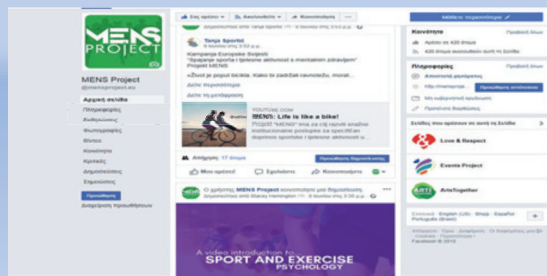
MENS PROJECT

MENS Project
@mensproject.eu

Αρχική σελίδα
Πληροφορίες
Εκδηλώσεις
Φωτογραφίες
Βίντεο
Κοινότητα
Κριτικές
Δημοσιεύσεις
Σημειώσεις

Προώθηση
Διαχείριση προωθήσεων

Σας αρέσει ▾ Ακολουθείτε ▾ Κοινοποίηση ...

Tanja Sportel
Kampanja Europske Sojenje
"Sprajanje sporta i tjelesne aktivnosti s mentalnim zdravljem"
Projekt MENS
«Život je pojest bicikla. Kako bi zadržali ravnotežu, morat...

YOUTUBE.COM
MENS: Life is like a bike!

Απήχηση: 17 άτομα
Προώθηση δημοσίευσης

Μου αρέσει
Σχολιάστε
Κοινοποίηση

Ο χρήστης MENS Project κοινοποίησε μια δημοσίευση.

A video introduction to
SPORT AND EXERCISE
PSYCHOLOGY

Μάθετε περισσότερα

Κοινότητα
Προβολή όλων
Αρέσει σε 420 άτομα
Ακολουθούν 420 άτομα

Πληροφορίες
Προβολή όλων
Απαντά γρήγορα
http://mensproject...
Προώθηση ιστότοπου
Μη κερδοσκοπικός οργανισμός
Προτείνετε διορθώσεις

Σελίδες που αρέσουν σε αυτή τη Σελίδα
Love & Respect
Events Project
ArtsTogether

Ελληνικά · English (US) · Shqip · Español · Português (Brasil)
Facebook © 2018